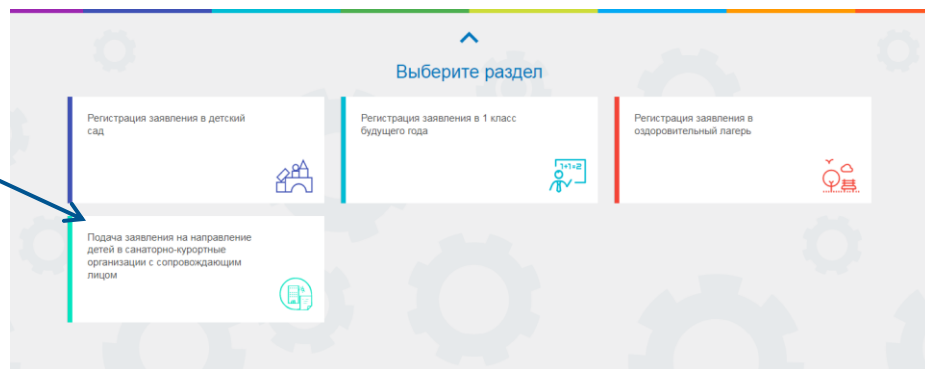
Выберите раздел

Регистрация заявления в детский сад

Регистрация заявления в 1 класс будущего года

1+1=2

Регистрация заявления в оздоровительный лагерь

Подача заявления на направление детей в санаторно-курортные организации с сопровождающим лицом